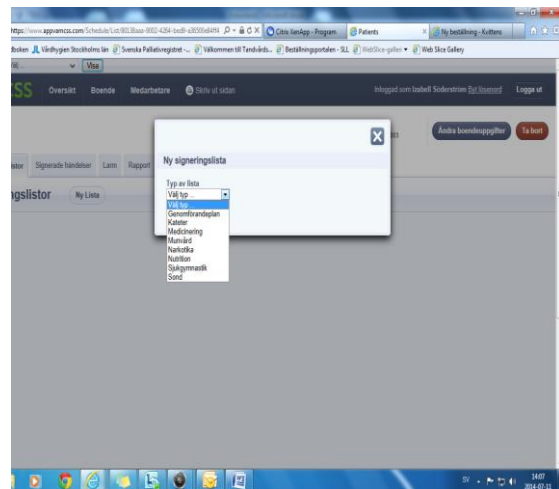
https://www.appvamcss.com/Schedule/List/8038aaa-0002-4264-bed8-a36506e84f4 Citrix XenApp - Program Patients Ny beställning - Kvittens

boken Vårdhygien Stockholms län Svenska Palliativregistret -... Välkommen till Tandvårds... Beställningsportalen - SLL WebSlice-gallen Web Slice Gallery

Visa

CSS Översikt Boende Medarbetare Skriv ut sidan Inloggad som Isabell Söderström Byt lösenord Logga ut

Ändra boendeuppgifter Ta bort

istor Signerade händelser Larm Rapport

ngslistor Ny Lista

Ny signeringslista

Typ av lista
Välj typ ...
Välj typ
Genomförandeplan
Kateter
Medicinering
Munvård
Narkotika
Nutrition
Sjukgymnastik
Sond

SV 14:07 2014-07-11